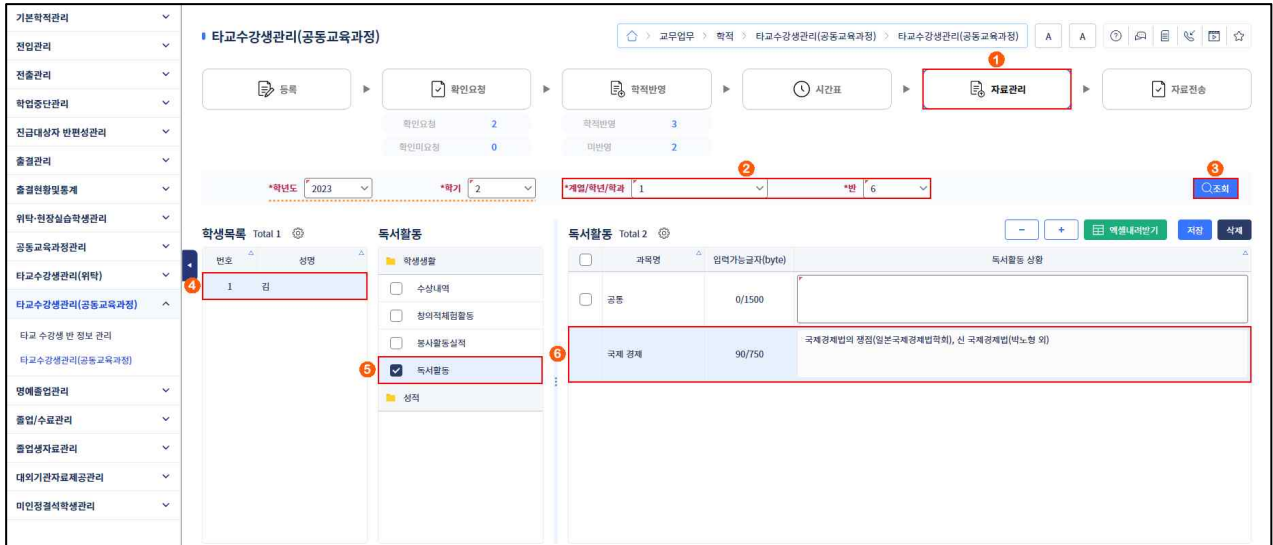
기본학적관리
전입관리
전출관리
학업중단관리
진급대상자 반편성관리
출결관리
출결현황및통계
위탁·현장실습학생관리
공동교육과정관리
타교수강생관리(위탁)
타교수강생관리(공동교육과정)
타교 수강생 반 정보 관리
타교수강생관리(공동교육과정)
명예졸업관리
졸업/수료관리
졸업생자료관리
대외기관자료제공관리
미인정결석학생관리

타교수강생관리(공동교육과정)

교무업무 > 학적 > 타교수강생관리(공동교육과정) > 타교수강생관리(공동교육과정)

A A

등록 ▶ 확인요청 ▶ 학적반영 ▶ 시간표 ▶ 자료관리 ▶ 자료전송

확인요청 2
확인미요청 0
학적반영 3
미반영 2

1
2
3

*학년도 2023
*학기 2
*계열/학년/학과 1
*반 6
조회

학생목록 Total 1
번호 성명
1 김
4

독서활동
학생생활
수상내역
창의적체험활동
봉사활동실적
독서활동
성적
5

독서활동 Total 2
- + 엑셀내려받기 저장 삭제

| | 과목명 | 입력가능글자(byte) | 독서활동 상황 |
|---|---|---|---|
| | 공통 | 0/1500 | |
| | 국제 경제 | 90/750 | 국제경제법의 쟁점(일본국제경제법학회), 신 국제경제법(박노형 외) |

6